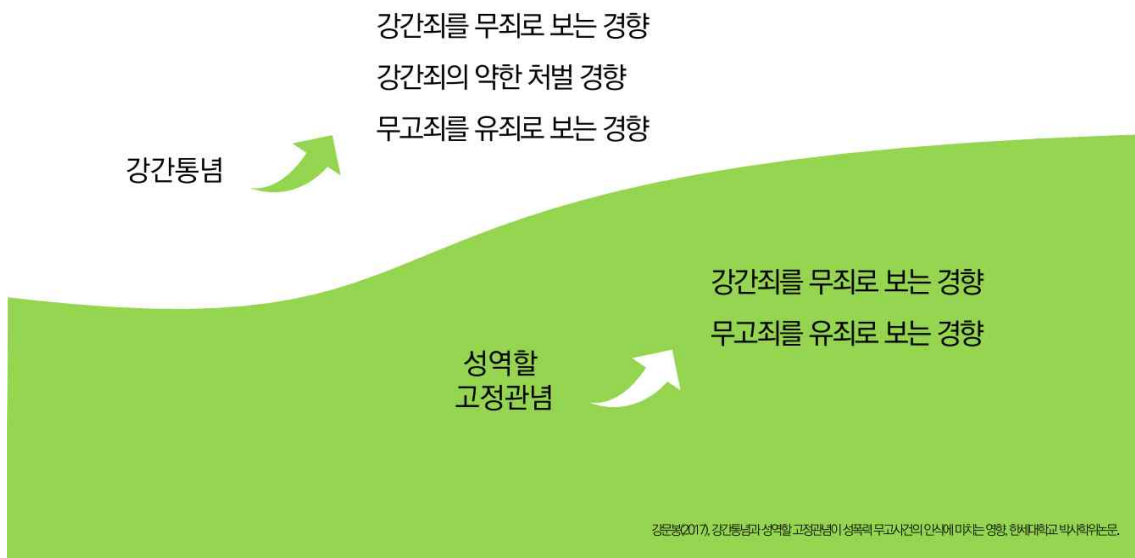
강간통념

강간죄를 무죄로 보는 경향
강간죄의 약한 처벌 경향
무고죄를 유죄로 보는 경향

성역할 고정관념

강간죄를 무죄로 보는 경향
무고죄를 유죄로 보는 경향

강문봉(2017), 강간통념과 성역할 고정관념이 성폭력 무고사건의 인식에 미치는 영향, 한세대학교 박사학위논문.